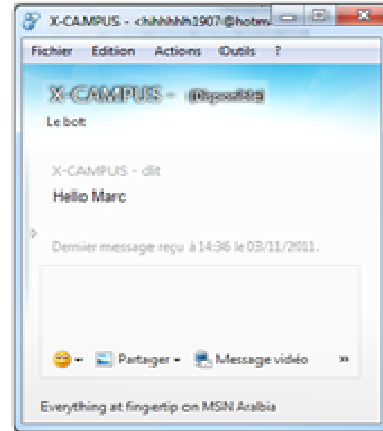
X-CAMPUS - chhhhhh1907@hotm

Fichier Edition Actions Outils ?

X-CAMPUS - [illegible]

Le bott

X-CAMPUS - dit

Hello Marc

Dernier message reçu à 14:36 le 03/11/2011.

Partager Message vidéo »

Everything at fingertip on MSN Arabia